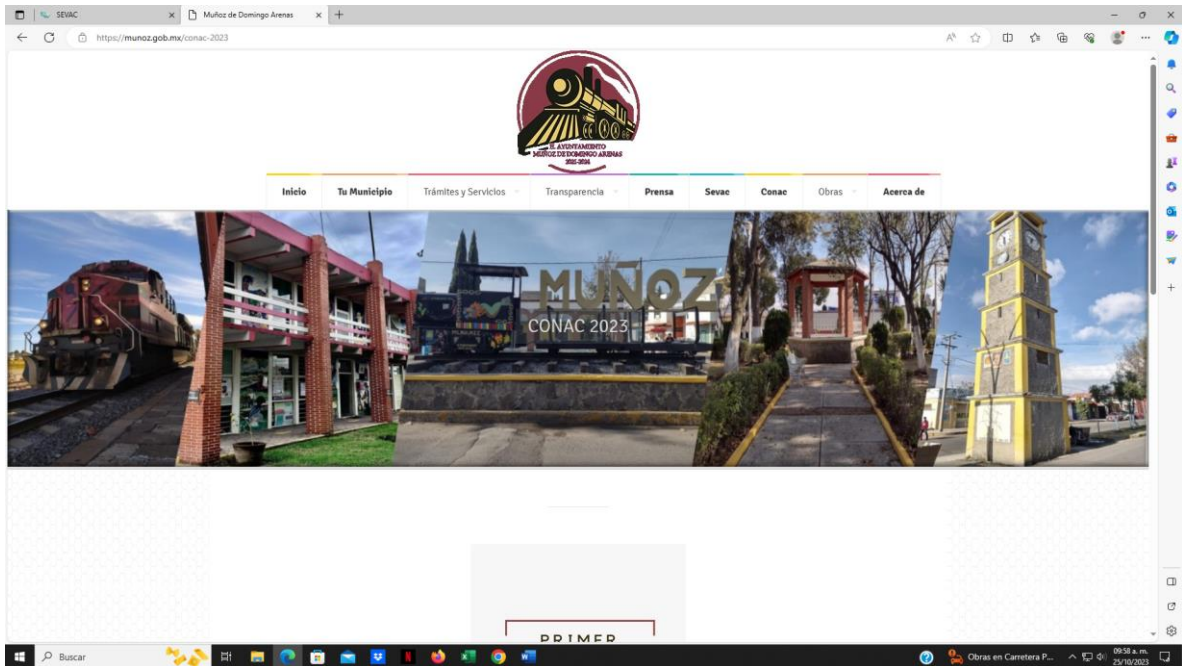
SEVAC

Muñoz de Domingo Arenas

https://munoz.gob.mx/conac-2023

H. AYUNTAMIENTO
MUÑOZ DE DOMINGO ARENAS
2021-2024

Inicio
Tu Municipio
Trámites y Servicios
Transparencia
Prensa
Sevac
Conac
Obras
Acerca de

MUÑOZ
CONAC 2023

PRIMER

Buscar

Obras en Carretera P...

09:58 a. m.
25/10/2023